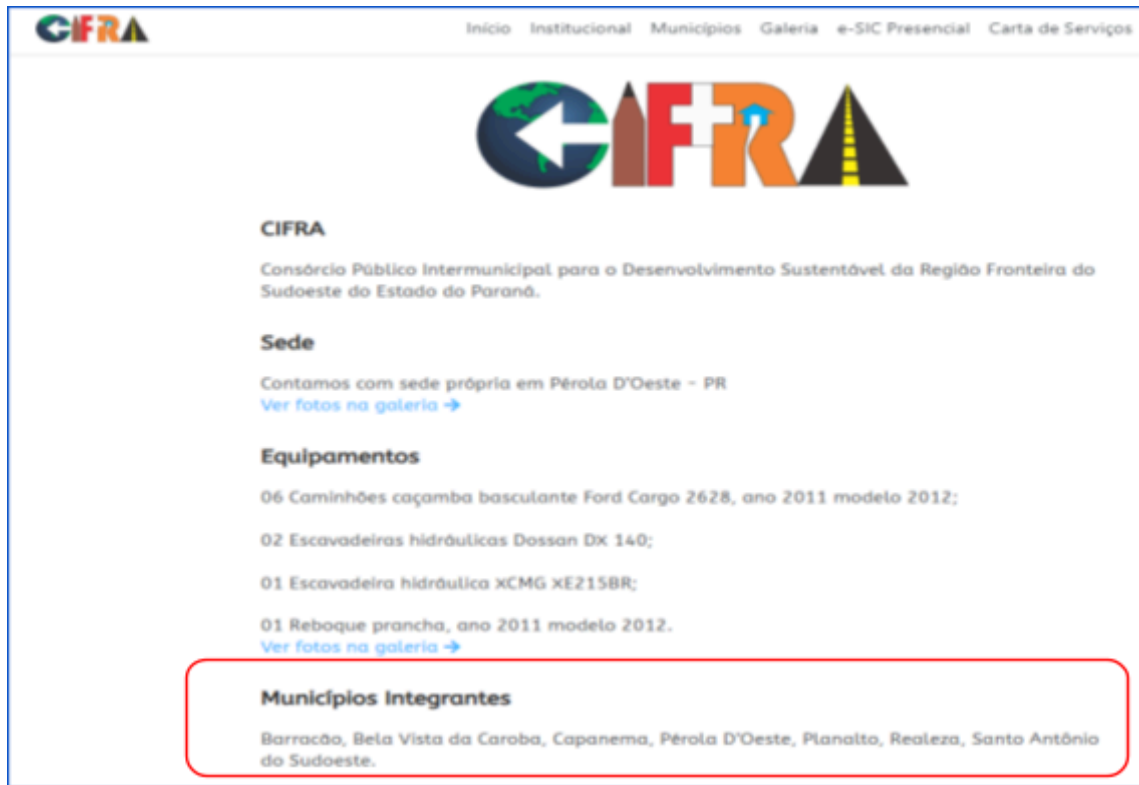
CIFRA

Início Institucional Municípios Galeria e-SIC Presencial Carta de Serviços

CIFRA

CIFRA

Consórcio Público Intermunicipal para o Desenvolvimento Sustentável da Região Fronteira do Sudoeste do Estado do Paraná.

Sede

Contamos com sede própria em Pérola D'Oeste - PR
Ver fotos na galeria →

Equipamentos

06 Caminhões caçamba basculante Ford Cargo 2628, ano 2011 modelo 2012;

02 Escavadeiras hidráulicas Dossan DX 140;

01 Escavadeira hidráulica XCMG XE215BR;

01 Reboque prancha, ano 2011 modelo 2012.
Ver fotos na galeria →

Municípios Integrantes

Barracão, Bela Vista da Caroba, Capanema, Pérola D'Oeste, Planalto, Realeza, Santo Antônio do Sudoeste.